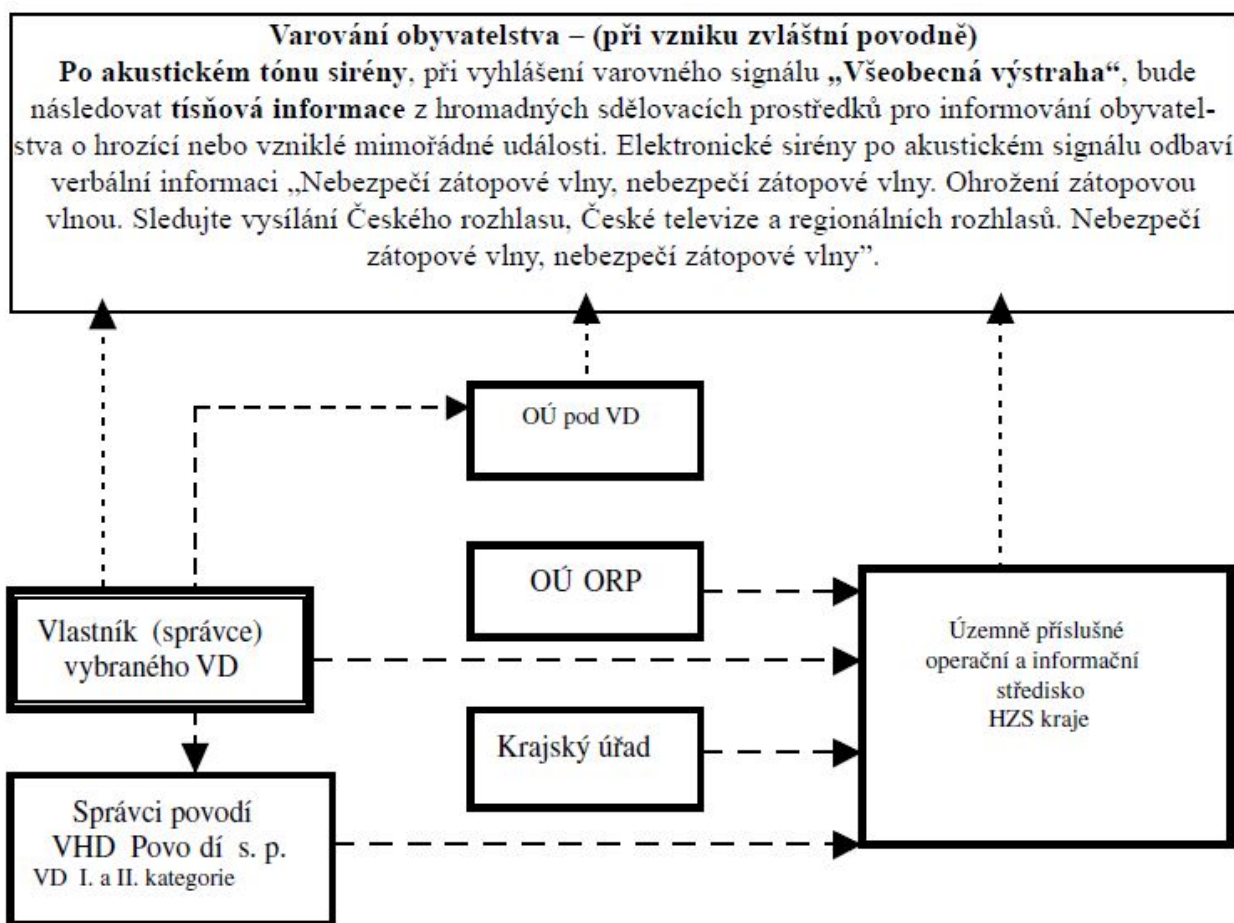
**Varování obyvatelstva – (při vzniku zvláštní povodně)**

**Po akustickém tónu sirény**, při vyhlášení varovného signálu **„Všeobecná výstraha“**, bude následovat **tísňová informace** z hromadných sdělovacích prostředků pro informování obyvatelstva o hrozící nebo vzniklé mimořádné události. Elektronické sirény po akustickém signálu odbaví verbální informaci „Nebezpečí zátopové vlny, nebezpečí zátopové vlny. Ohrožení zátopovou vlnou. Sledujte vysílání Českého rozhlasu, České televize a regionálních rozhlasů. Nebezpečí zátopové vlny, nebezpečí zátopové vlny”.

OÚ pod VD

OÚ ORP

Vlastník (správce) vybraného VD

Územně příslušné operační a informační středisko HZS kraje

Krajský úřad

Správci povodí VHD Povo dí s. p. VD I. a II. kategorie